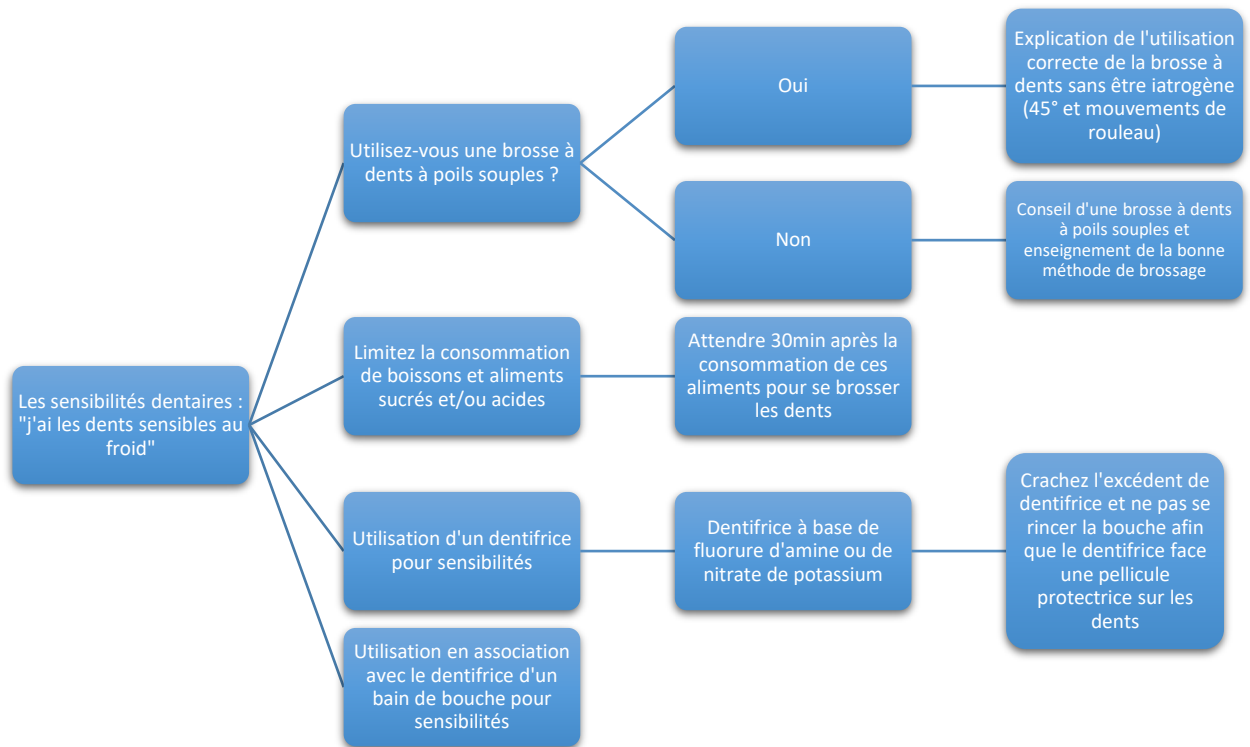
Les sensibilités dentaires : "j'ai les dents sensibles au froid"

Utilisez-vous une brosse à dents à poils souples ?

Oui

Explication de l'utilisation correcte de la brosse à dents sans être iatrogène (45° et mouvements de rouleau)

Non

Conseil d'une brosse à dents à poils souples et enseignement de la bonne méthode de brossage

Limitez la consommation de boissons et aliments sucrés et/ou acides

Attendre 30min après la consommation de ces aliments pour se brosser les dents

Utilisation d'un dentifrice pour sensibilités

Dentifrice à base de fluorure d'amine ou de nitrate de potassium

Crachez l'excédent de dentifrice et ne pas se rincer la bouche afin que le dentifrice face une pellicule protectrice sur les dents

Utilisation en association avec le dentifrice d'un bain de bouche pour sensibilités